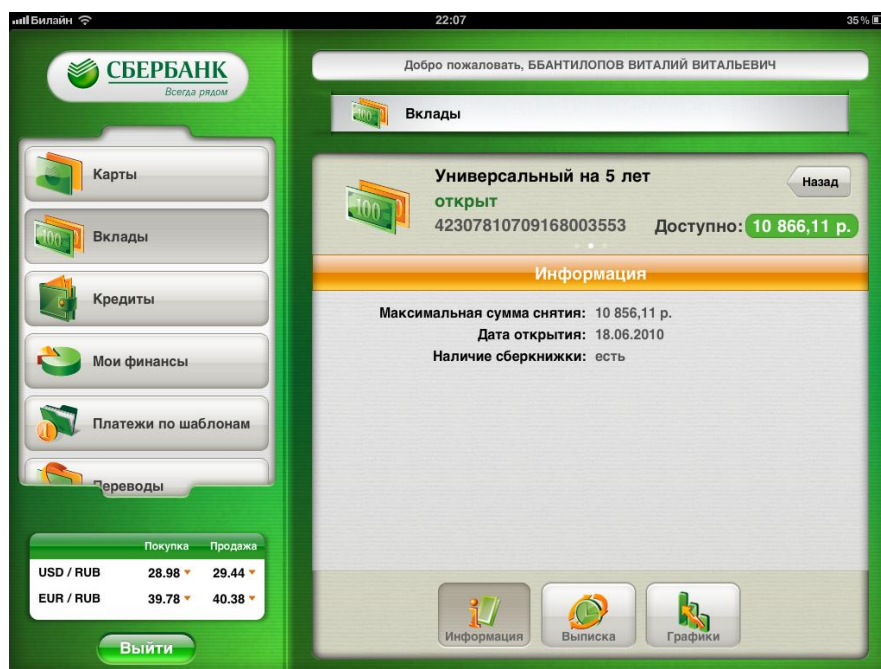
Билайн 22:07 35%

СБЕРБАНК
Всегда рядом

Добро пожаловать, ББАНТИЛОПОВ ВИТАЛИЙ ВИТАЛЬЕВИЧ

Вклады

Карты
Вклады
Кредиты
Мои финансы
Платежи по шаблонам
Переводы

Универсальный на 5 лет
открыт
42307810709168003553
Назад
Доступно: 10 866,11 р.

Информация

Максимальная сумма снятия: 10 856,11 р.
Дата открытия: 18.06.2010
Наличие сберкнижки: есть

| | Покупка | Продажа |
|---|---|---|
| USD / RUB | 28.98 | 29.44 |
| EUR / RUB | 39.78 | 40.38 |

Выйти

Информация
Выписка
Графики